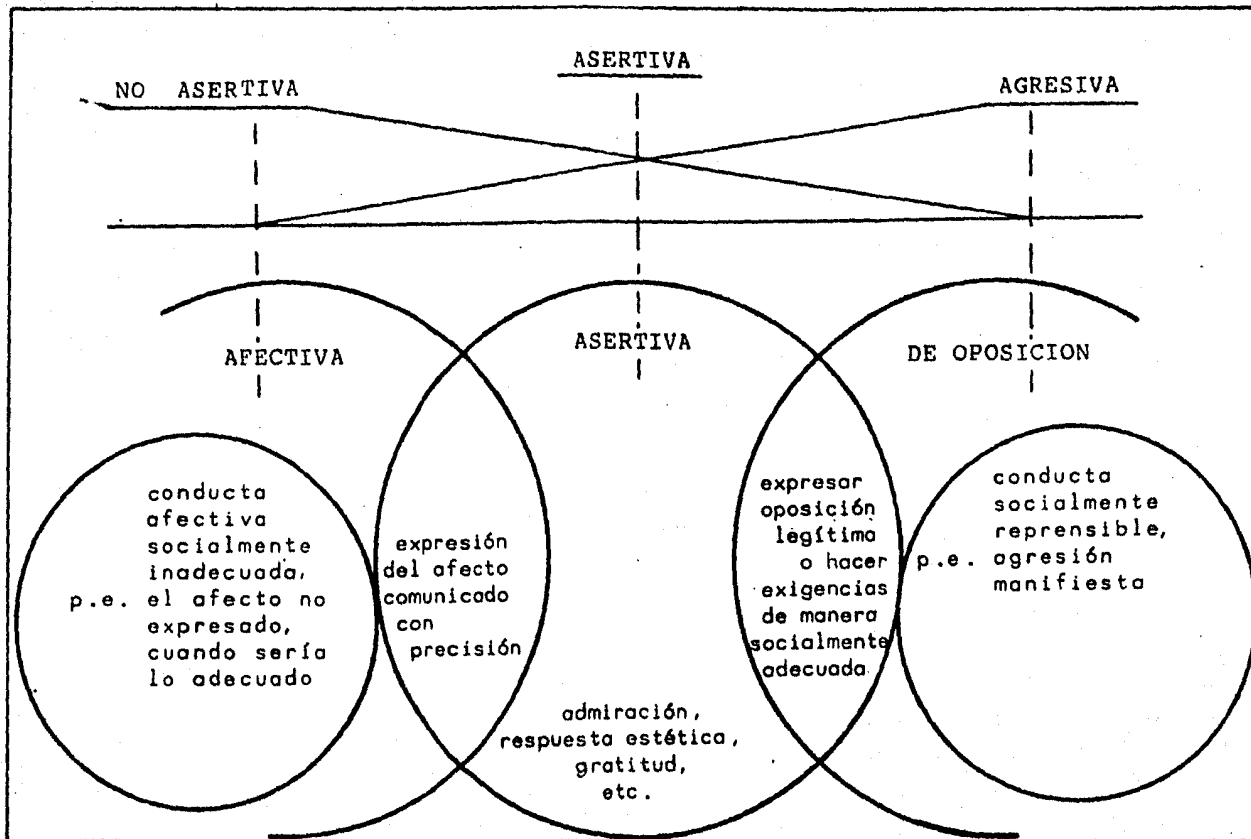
NO ASERTIVA

ASERTIVA

AGRESIVA

AFECTIVA

ASERTIVA

DE OPOSICION

conducta afectiva socialmente inadecuada, p.e. el afecto no expresado, cuando sería lo adecuado

expresión del afecto comunicado con precisión

admiración, respuesta estética, gratitud, etc.

expresar oposición legítima o hacer exigencias de manera socialmente adecuada

conducta socialmente reprensible, p.e. agresión manifiesta